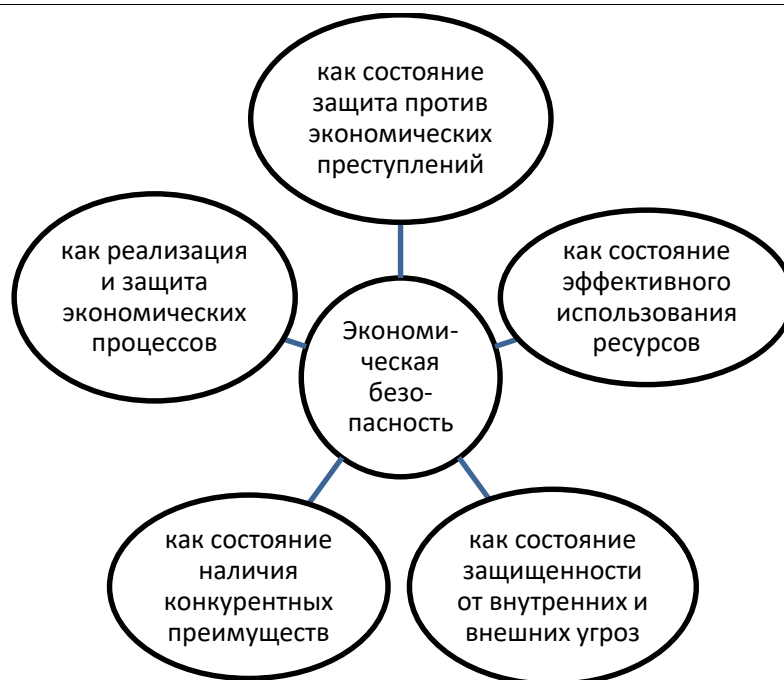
как состояние защита против экономических преступлений

как реализация и защита экономических процессов

Экономическая безопасность

как состояние эффективного использования ресурсов

как состояние наличия конкурентных преимуществ

как состояние защищенности от внутренних и внешних угроз